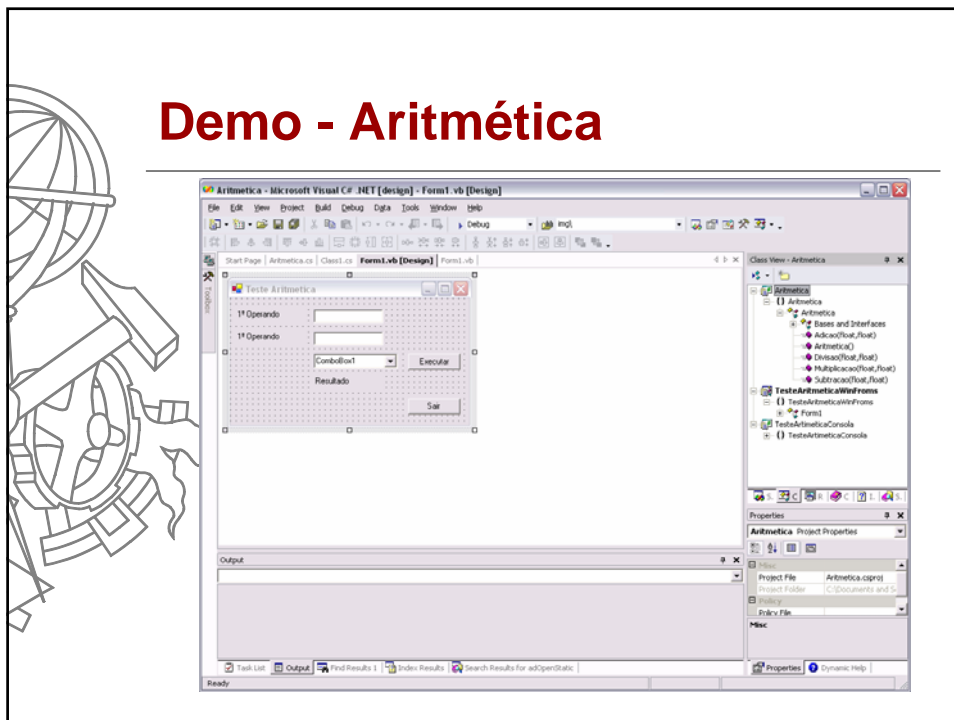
Demo - Aritmética

Aritmetica - Microsoft Visual C# .NET [design] - Form1.vb [Design]

File Edit View Project Build Debug Data Tools Window Help

Debug img\

Start Page | Aritmetica.cs | Class1.cs | Form1.vb [Design] | Form1.vb

Toolbox

Teste Aritmetica

1º Operando

1º Operando

ComboBox1

Executar

Resultado

Sair

Class View - Aritmetica

Aritmetica
{} Aritmetica
Aritmetica
Bases and Interfaces
Adicao(float,float)
Aritmetica()
Divisao(float,float)
Multiplicacao(float,float)
Subtracao(float,float)
TesteAritmeticaWinFroms
{} TesteAritmeticaWinFroms
Form1
TesteAritmeticaConsola
{} TesteAritmeticaConsola

Properties

Aritmetica Project Properties

Misc
| Project File | Aritmetica.csproj |
|---|---|
| Project Folder | C:\Documents and S |

Policy
Policy File

Misc

Output

Task List | Output | Find Results 1 | Index Results | Search Results for adOpenStatic

Properties | Dynamic Help

Ready